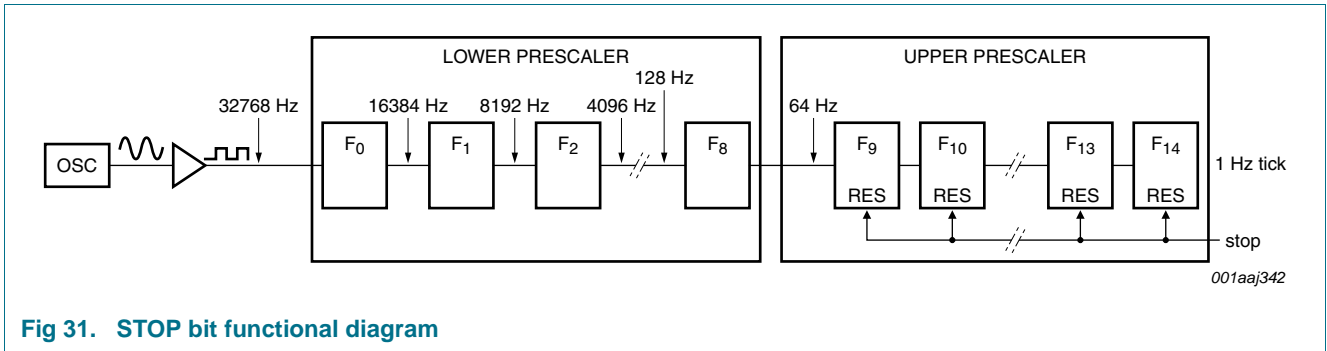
LOWER PRESCALER

UPPER PRESCALER

128 Hz

32768 Hz

16384 Hz

8192 Hz

4096 Hz

64 Hz

OSC

$F_0$

$F_1$

$F_2$

$F_8$

$F_9$

$F_{10}$

$F_{13}$

$F_{14}$

1 Hz tick

RES

RES

RES

RES

stop

001aaj342

Fig 31. STOP bit functional diagram